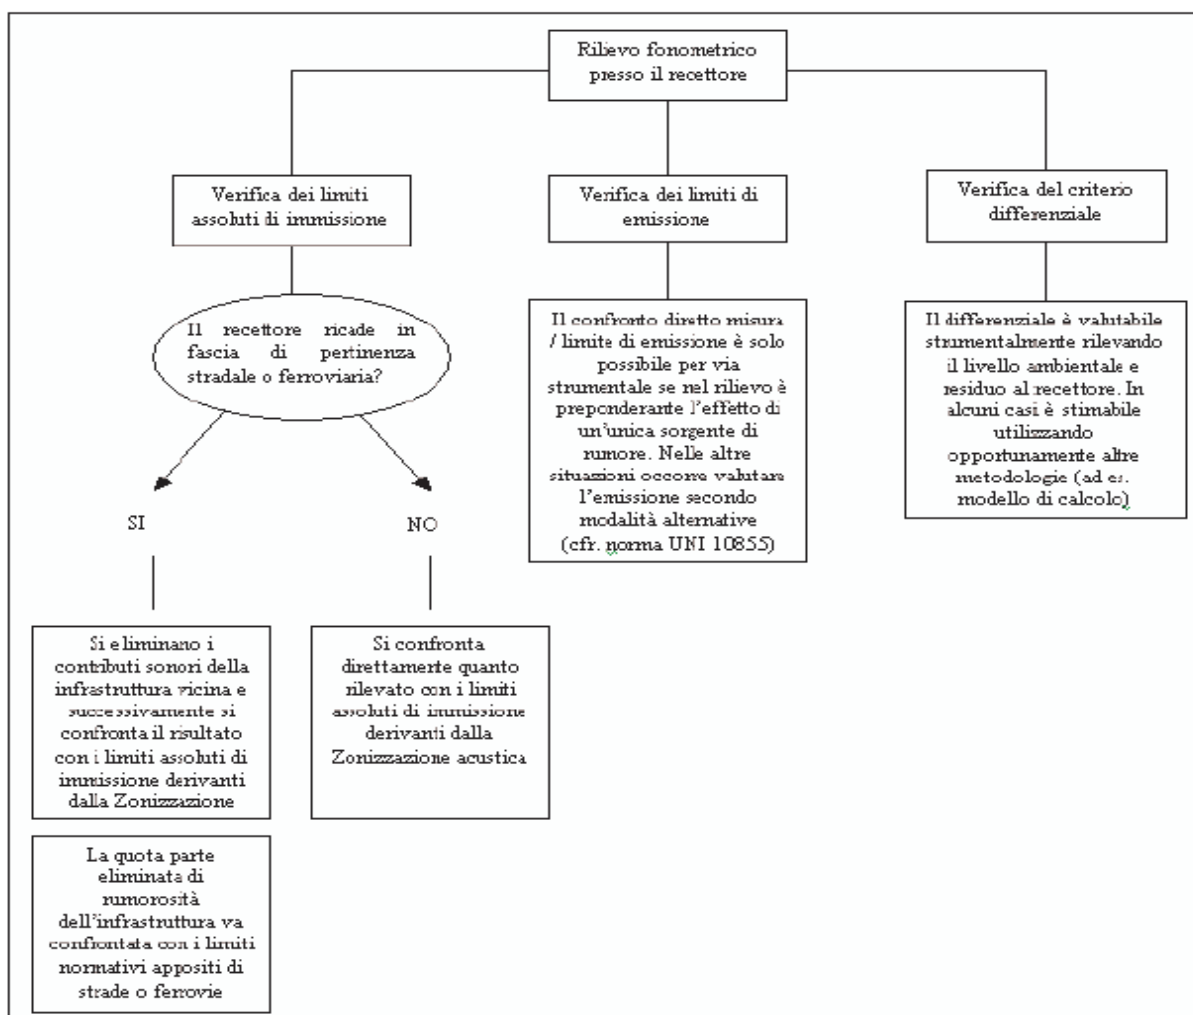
Rilievo fonometrico presso il recettore

Verifica dei limiti assoluti di immissione

Verifica dei limiti di emissione

Verifica del criterio differenziale

Il recettore ricade in fascia di pertinenza stradale o ferroviaria?

SI

NO

Il confronto diretto misura / limite di emissione è solo possibile per via strumentale se nel rilievo è preponderante l'effetto di un'unica sorgente di rumore. Nelle altre situazioni occorre valutare l'emissione secondo modalità alternative (cfr. norma UNI 10855)

Il differenziale è valutabile strumentalmente rilevando il livello ambientale e residuo al recettore. In alcuni casi è stimabile utilizzando opportunamente altre metodologie (ad es. modello di calcolo)

Si eliminano i contributi sonori della infrastruttura vicina e successivamente si confronta il risultato con i limiti assoluti di immissione derivanti dalla Zonizzazione

Si confronta direttamente quanto rilevato con i limiti assoluti di immissione derivanti dalla Zonizzazione acustica

La quota parte eliminata di rumorosità dell'infrastruttura va confrontata con i limiti normativi appositi di strade o ferrovie